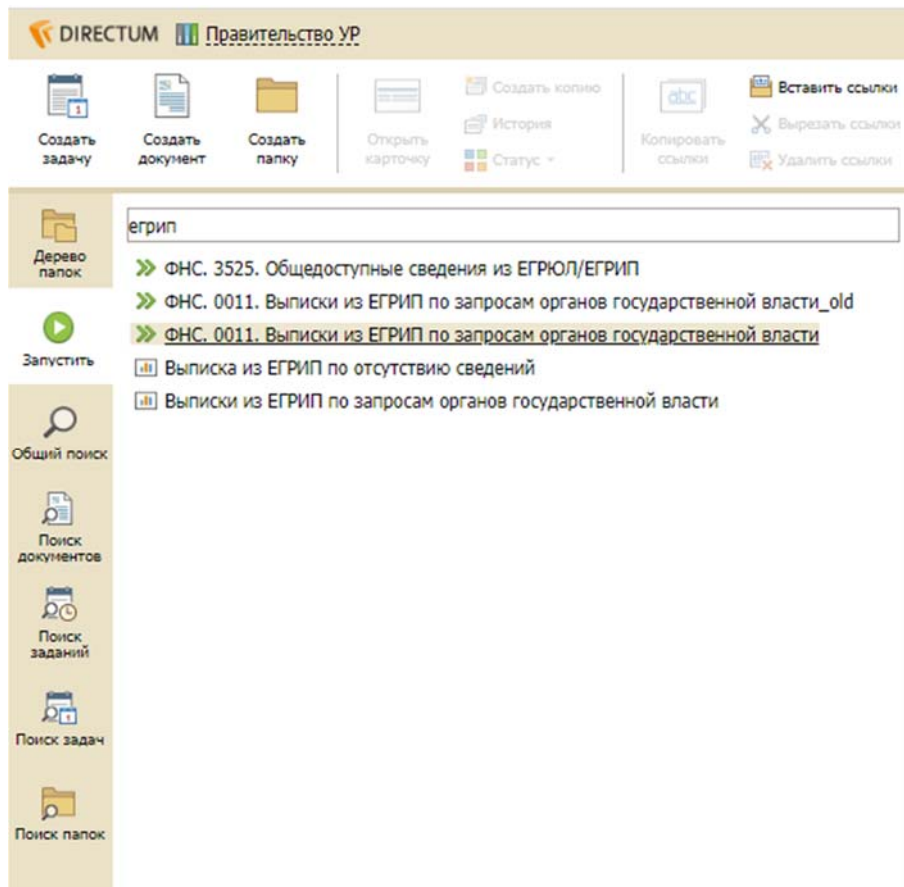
DIRECTUM Правительство УР

Создать задачу
Создать документ
Создать папку
Открыть карточку
Создать копию
История
Статус
Копировать ссылки
Вставить ссылки
Вырезать ссылки
Удалить ссылки

Дерево папок
Запустить
Общий поиск
Поиск документов
Поиск заданий
Поиск задач
Поиск папок

егрип

ФНС. 3525. Общедоступные сведения из ЕГРЮЛ/ЕГРИП
ФНС. 0011. Выписки из ЕГРИП по запросам органов государственной власти_old
ФНС. 0011. Выписки из ЕГРИП по запросам органов государственной власти
Выписка из ЕГРИП по отсутствию сведений
Выписки из ЕГРИП по запросам органов государственной власти